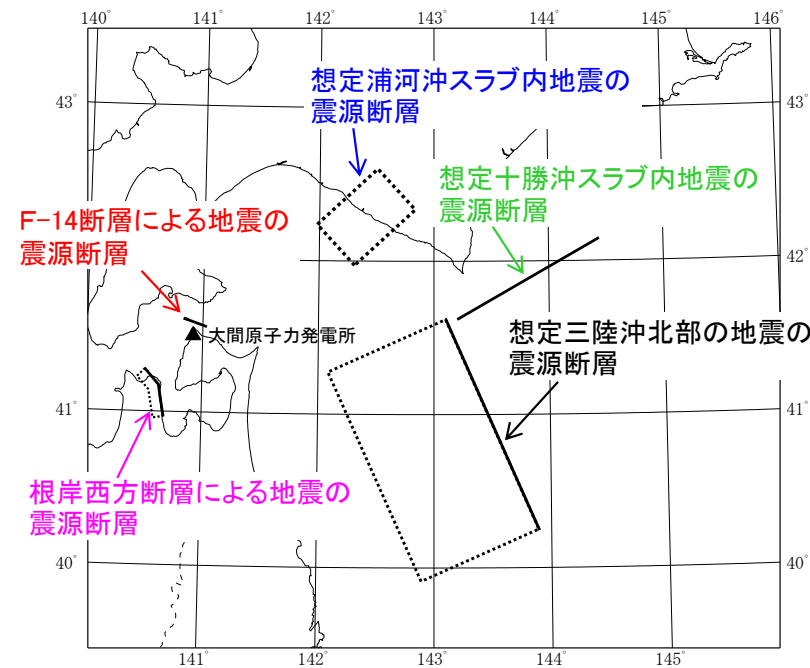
140° 141° 142° 143° 144° 145° 146°

43° 43°

想定浦河沖スラブ内地震の震源断層

想定十勝沖スラブ内地震の震源断層

F-14断層による地震の震源断層

42° 42°

大間原子力発電所

想定三陸沖北部の地震の震源断層

41° 41°

根岸西方断層による地震の震源断層

40° 40°

141° 142° 143° 144° 145°